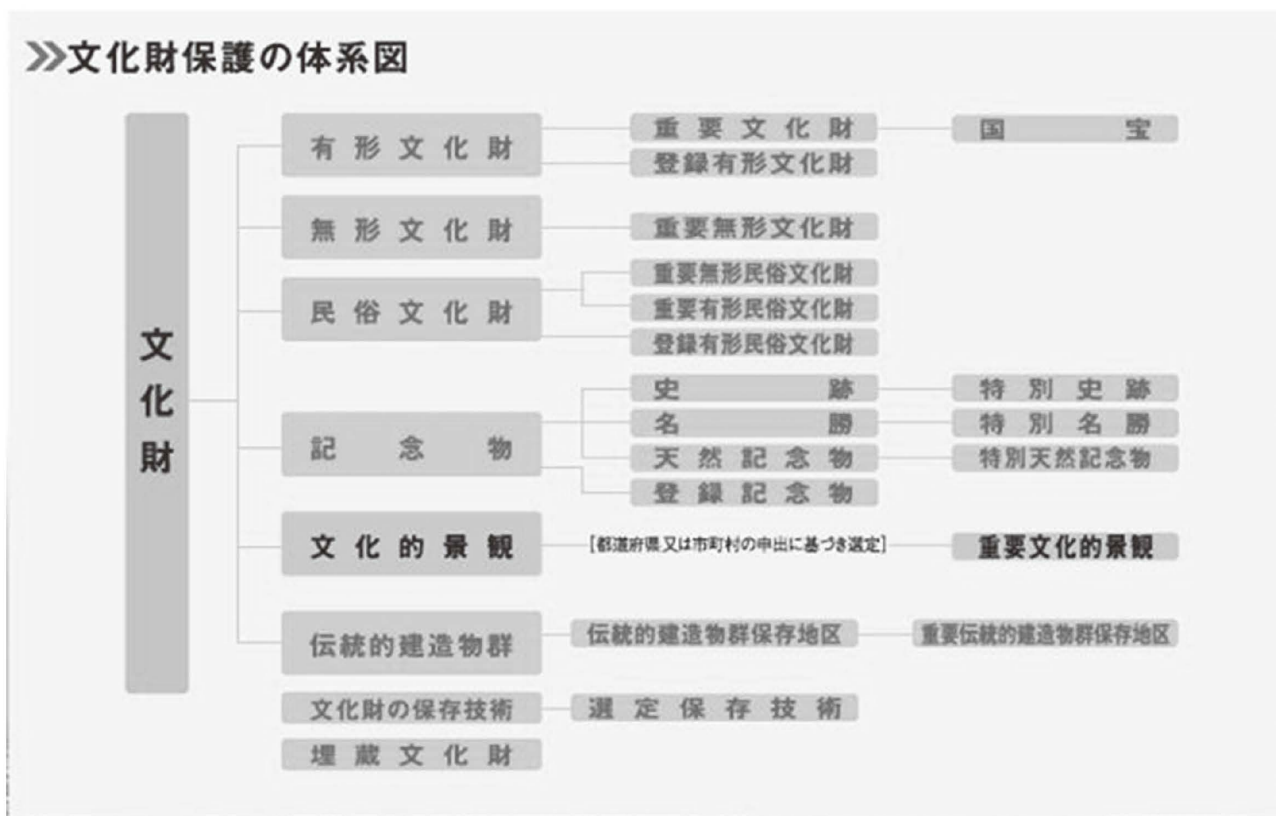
≫文化財保護の体系図

文化財

有形文化財
重要文化財
国宝
登録有形文化財

無形文化財
重要無形文化財

民俗文化財
重要無形民俗文化財
重要有形民俗文化財
登録有形民俗文化財

記念物
史跡
特別史跡
名勝
特別名勝
天然記念物
特別天然記念物
登録記念物

文化的景観
［都道府県又は市町村の申出に基づき選定］
重要文化的景観

伝統的建造物群
伝統的建造物群保存地区
重要伝統的建造物群保存地区

文化財の保存技術
選定保存技術

埋蔵文化財